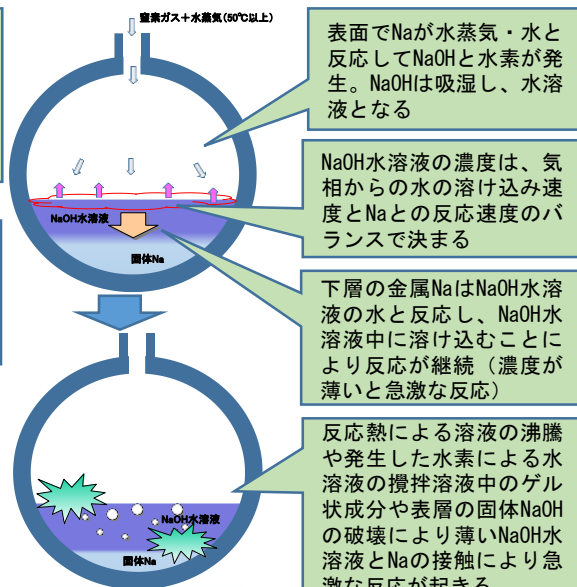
窒素ガス＋水蒸気(50℃以上)

表面でNaが水蒸気・水と反応してNaOHと水素が発生。NaOHは吸湿し、水溶液となる

NaOH水溶液の濃度は、気相からの水の溶け込み速度とNaとの反応速度のバランスで決まる

NaOH水溶液

固体Na

下層の金属NaはNaOH水溶液の水と反応し、NaOH水溶液中に溶け込むことにより反応が継続（濃度が薄いと急激な反応）

反応熱による溶液の沸騰や発生した水素による水溶液の攪拌溶液中のゲル状成分や表層の固体NaOHの破壊により薄いNaOH水溶液とNaの接触により急激な反応が起きる

NaOH水溶液

固体Na